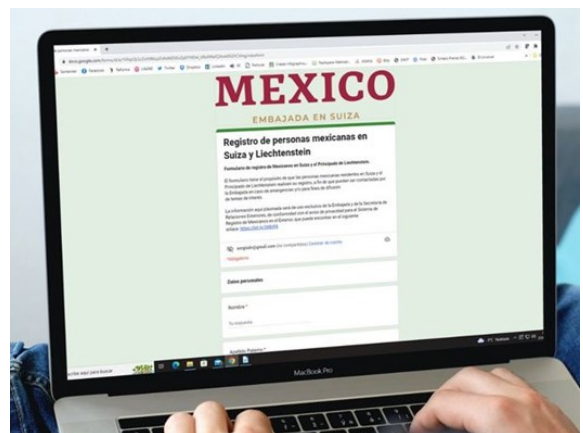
MEXICO

EMBAJADA EN SUIZA

Registro de personas mexicanas en Suiza y Liechtenstein

Formulario de registro de Mexicanos en Suiza y el Principado de Liechtenstein

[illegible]

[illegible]

* Obligatorio

Datos personales

Nombre *

Tu respuesta

Apellido Paterno *

MacBook Pro